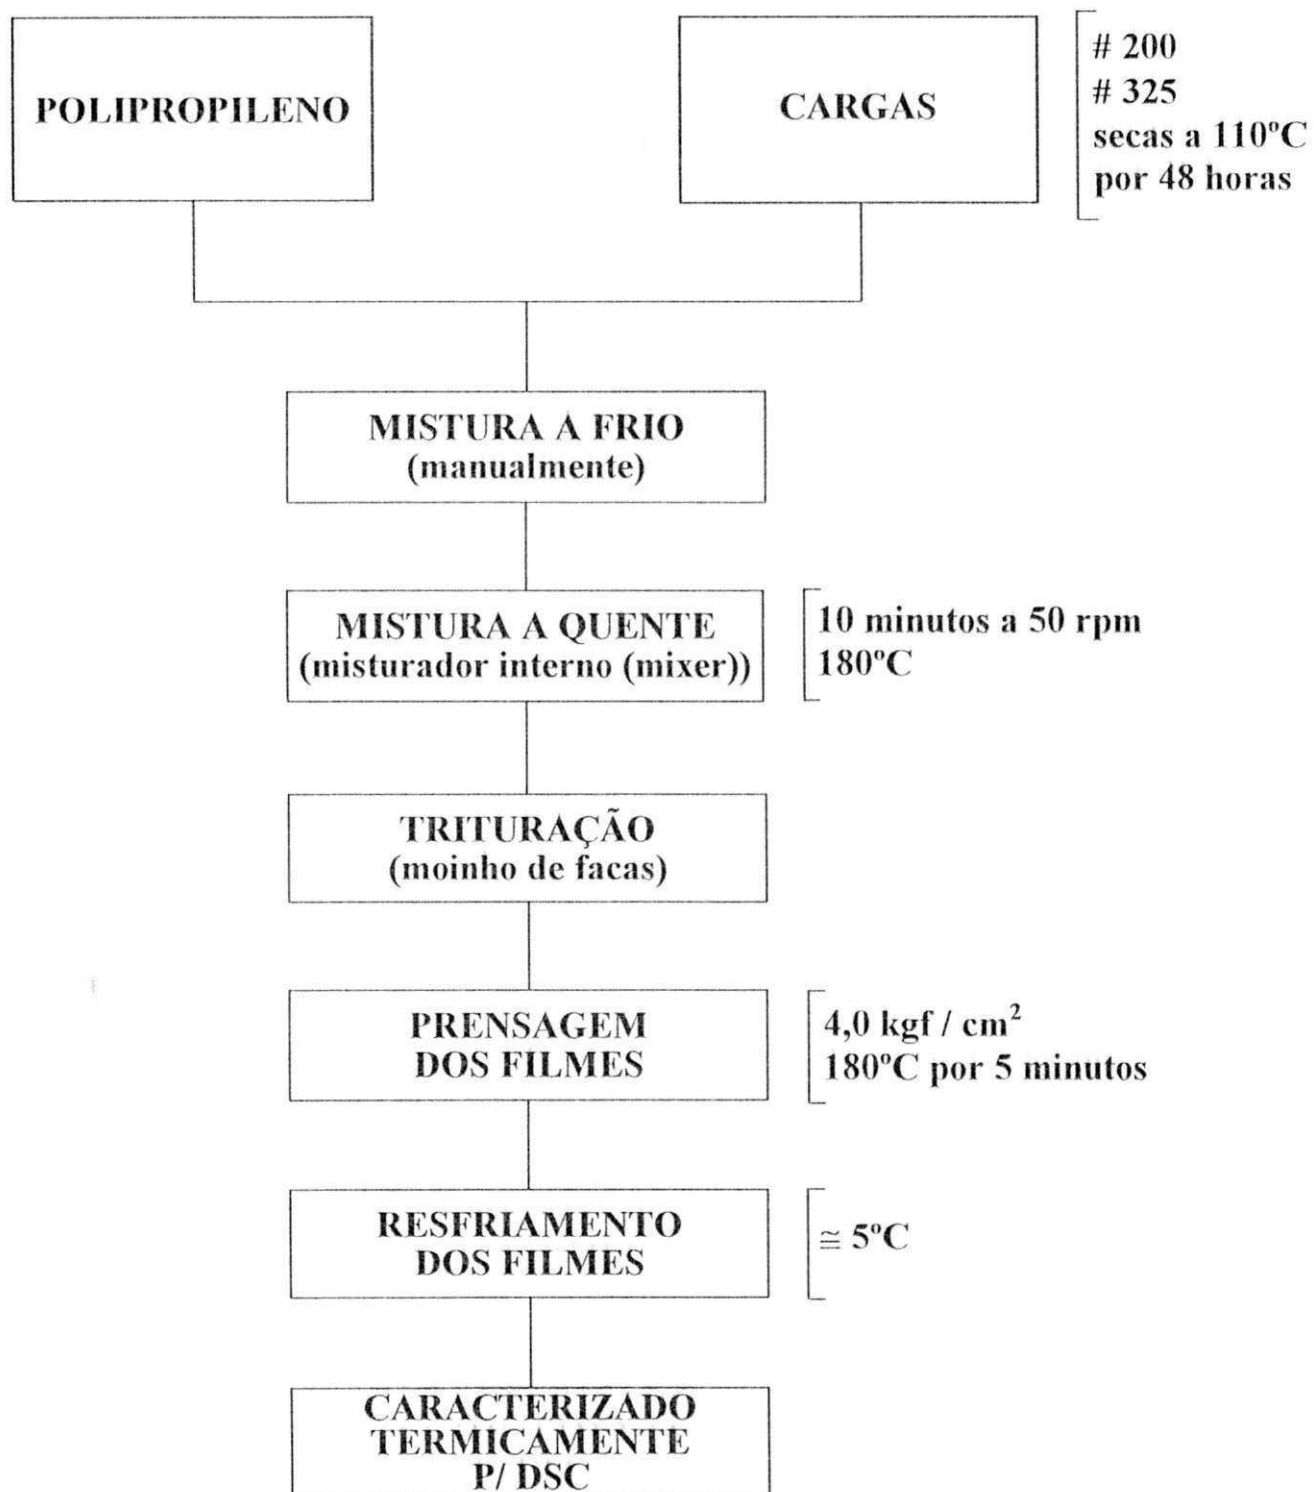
POLIPROPILENO

CARGAS

# 200
# 325
secas a 110ºC
por 48 horas

MISTURA A FRIO
(manualmente)

MISTURA A QUENTE
(misturador interno (mixer))

10 minutos a 50 rpm
180ºC

TRITURAÇÃO
(moinho de facas)

PRENSAGEM
DOS FILMES

4,0 kgf / cm$^2$
180ºC por 5 minutos

RESFRIAMENTO
DOS FILMES

$\cong$ 5ºC

CARACTERIZADO
TERMICAMENTE
P/ DSC